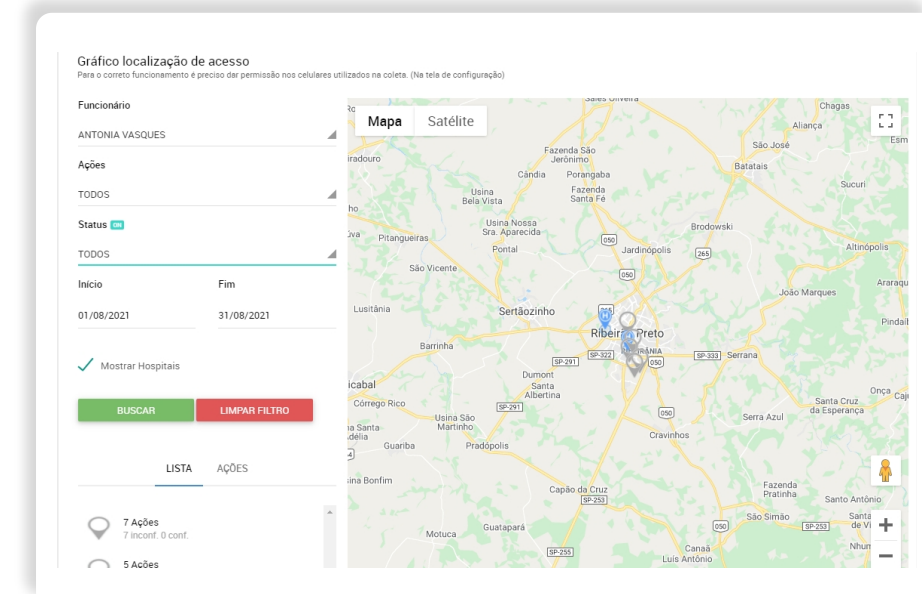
Gráfico localização de acesso
Para o correto funcionamento é preciso dar permissão nos celulares utilizados na coleta. (Na tela de configuração)

Funcionário
ANTONIA VASQUES
Ações
TODOS
Status ON
TODOS
Início
01/08/2021
Fim
31/08/2021

Mostrar Hospitais

BUSCAR
LIMPAR FILTRO

LISTA
AÇÕES

7 Ações
7 inconf. 0 conf.
5 Ações

Mapa
Satélite

Sales Oliveira
Chagas
Aliança
São José
Esm
iradouro
Fazenda São Jerônimo
Cândia
Porangaba
Batatais
Usina Bela Vista
Fazenda Santa Fé
Sucuri
Usina Nossa Sra. Aparecida
Brodowski
Pitangueiras
Pontal
Jardinópolis
Altinópolis
São Vicente
João Marques
Araraqu
Lusitânia
Sertãozinho
Ribeirão Preto
Pindaí
Barrinha
Serrana
Dumont
Santa Albertina
Santa Cruz da Esperança
Onça
Caj
icabal
Córrego Rico
Usina São Martinho
Serra Azul
Cravinhos
Guariba
Pradópolis
ina Bonfim
Capão da Cruz
Fazenda Pratinha
Santo Antônio
São Simão
Guatapará
Motuca
Cana
Luis Antônio
Nhun
SP-291
SP-322
SP-333
SP-253
SP-255
050
265